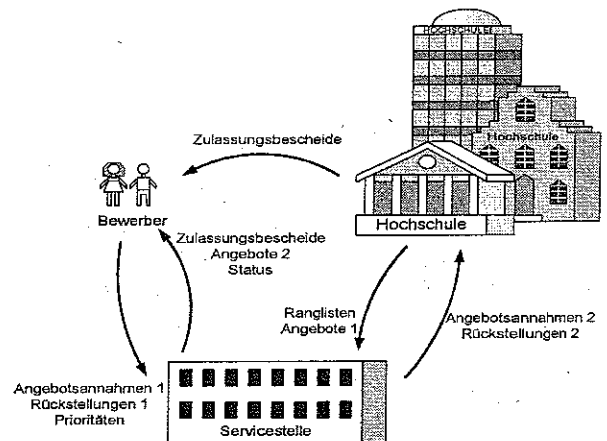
HOCHSCHULE

Hochschule

Zulassungsbescheide

Bewerber

Hochschule

Zulassungsbescheide
Angebote 2
Status

Ranglisten
Angebote 1

Angebotsannahmen 2
Rückstellungen 2

Angebotsannahmen 1
Rückstellungen 1
Prioritäten

Servicestelle